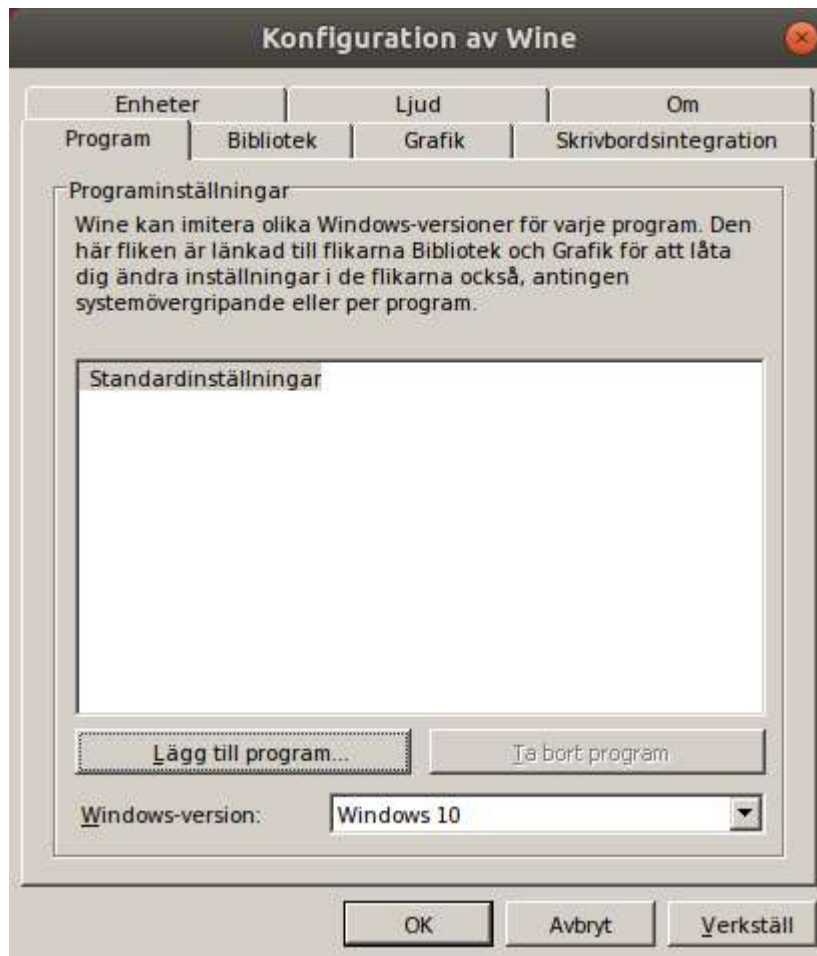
Konfiguration av Wine

Enheter
Ljud
Om
Program
Bibliotek
Grafik
Skrivbordsintegration

Programinställningar

Wine kan imitera olika Windows-versioner för varje program. Den här fliken är länkad till flikarna Bibliotek och Grafik för att låta dig ändra inställningar i de flikarna också, antingen systemövergripande eller per program.

Standardinställningar

Lägg till program...
Ta bort program

Windows-version:
Windows 10

OK
Avbryt
Verkställ